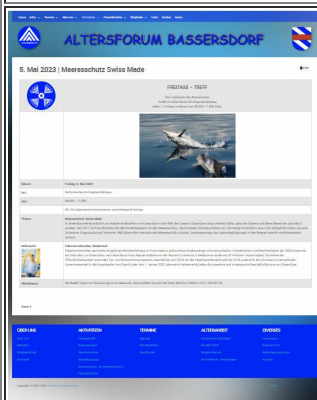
ALTERSFORUM BASSERSDORF

5. Mai 2023 | Meeresschutz Swiss Made

FREITAGS – TREFF

| Datum | Freitag, 5. Mai 2023 |
|---|---|
| Ort | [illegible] |
| Zeit | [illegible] |
| | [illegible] |
| Thema | Meeresschutz Swiss Made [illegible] |
| Referent/in | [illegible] |
| Anmeldung | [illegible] |

ÜBER UNS | AKTIVITÄTEN | TERMINE | ALTERSARBEIT | DIVERSES

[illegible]